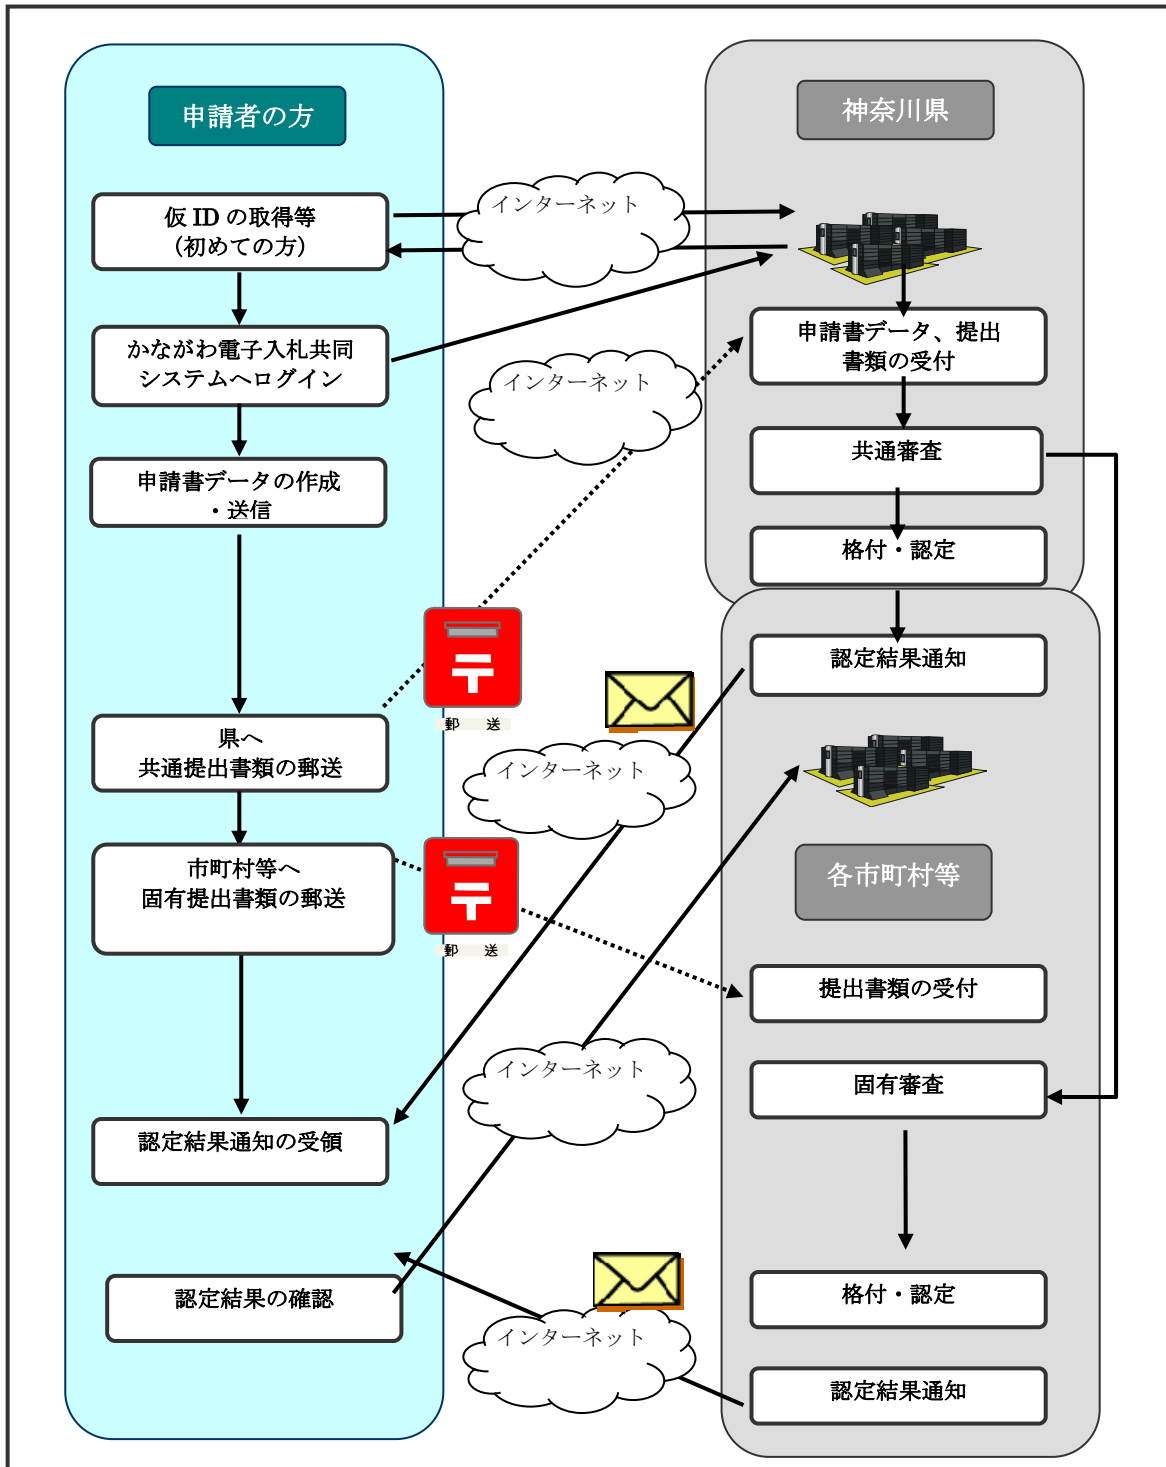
申請者の方

仮 ID の取得等
(初めての方)

かながわ電子入札共同
システムへログイン

申請書データの作成
・送信

県へ
共通提出書類の郵送

市町村等へ
固有提出書類の郵送

認定結果通知の受領

認定結果の確認

インターネット

インターネット

郵 送

インターネット

郵 送

インターネット

インターネット

神奈川県

申請書データ、提出
書類の受付

共通審査

格付・認定

認定結果通知

各市町村等

提出書類の受付

固有審査

格付・認定

認定結果通知